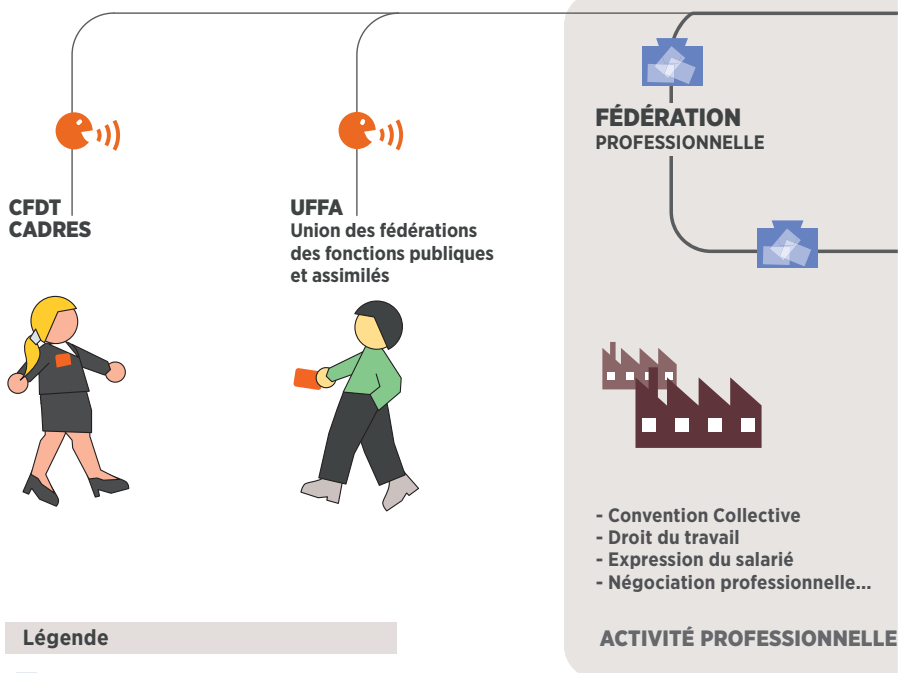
CFDT
CADRES

UFFA
Union des fédérations des fonctions publiques et assimilés

FÉDÉRATION
PROFESSIONNELLE

- Convention Collective
- Droit du travail
- Expression du salarié
- Négociation professionnelle...

Légende

ACTIVITÉ PROFESSIONNELLE